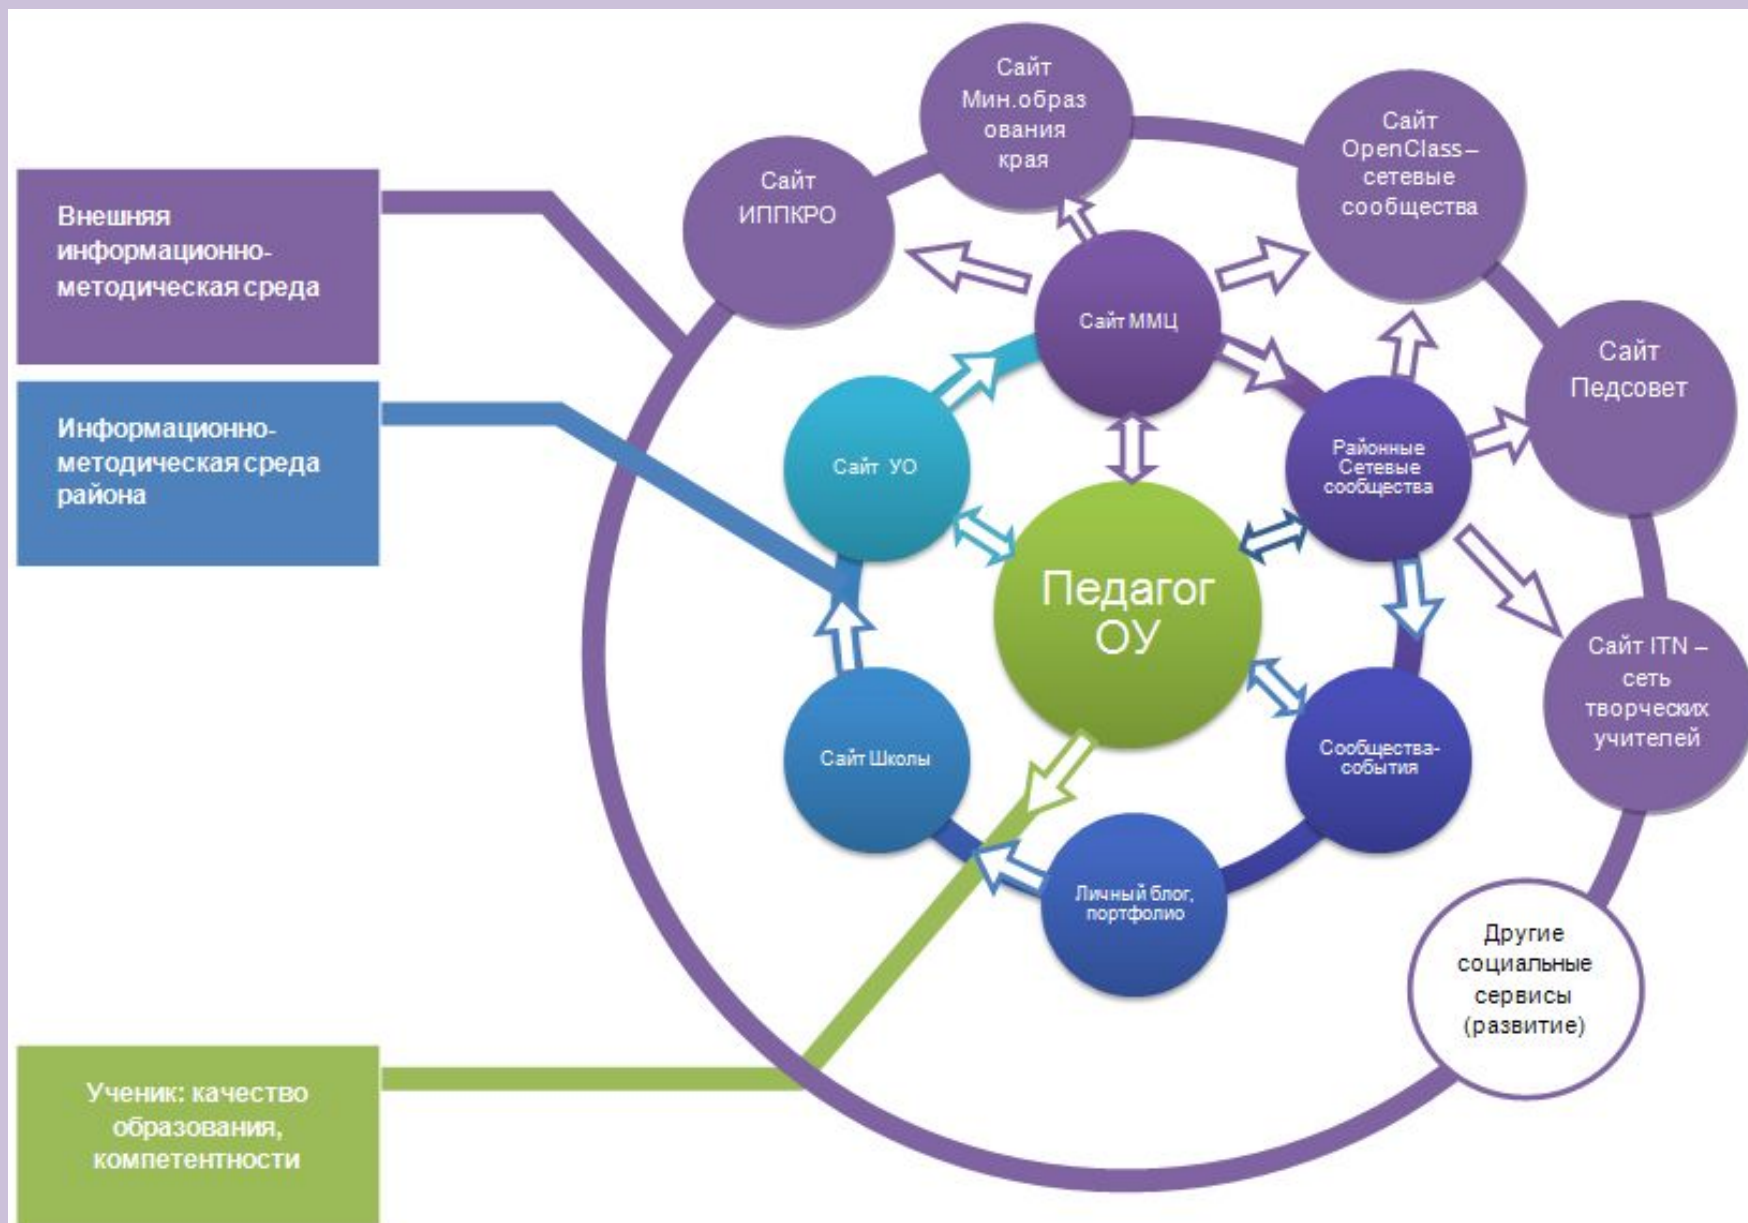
Внешняя информационно-методическая среда

Информационно-методическая среда района

Ученик: качество образования, компетентности

Сайт ИППКРО

Сайт Мин.образ ования края

Сайт OpenClass – сетевые сообщества

Сайт Педсовет

Сайт ITN – сеть творческих учителей

Другие социальные сервисы (развитие)

Сайт ММЦ

Сайт УО

Районные Сетевые сообщества

Педагог ОУ

Сайт Школы

Сообщества-события

Личный блог, портфолио